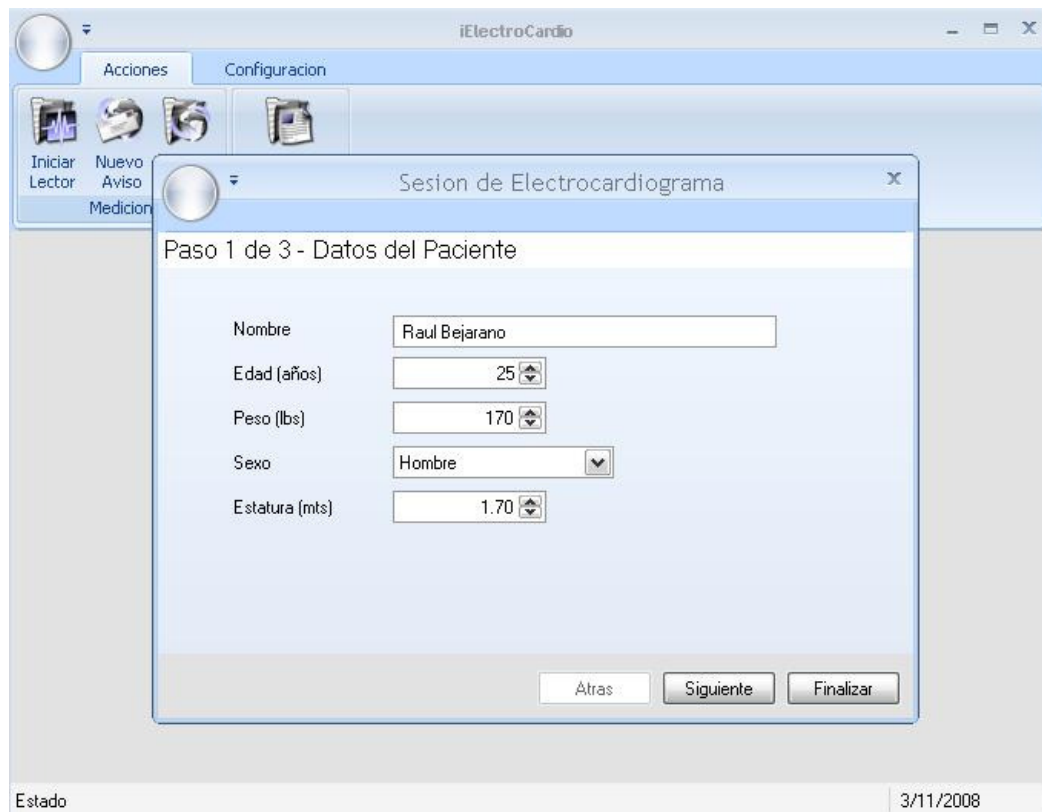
iElectroCardio

Acciones Configuracion

Iniciar Lector
Nuevo Aviso
Medicion

Sesion de Electrocardiograma

Paso 1 de 3 - Datos del Paciente

| | |
|---|---|
| Nombre | Raul Bejarano |
| Edad (años) | 25 |
| Peso (lbs) | 170 |
| Sexo | Hombre |
| Estatura (mts) | 1.70 |

Atras Siguiente Finalizar

Estado 3/11/2008